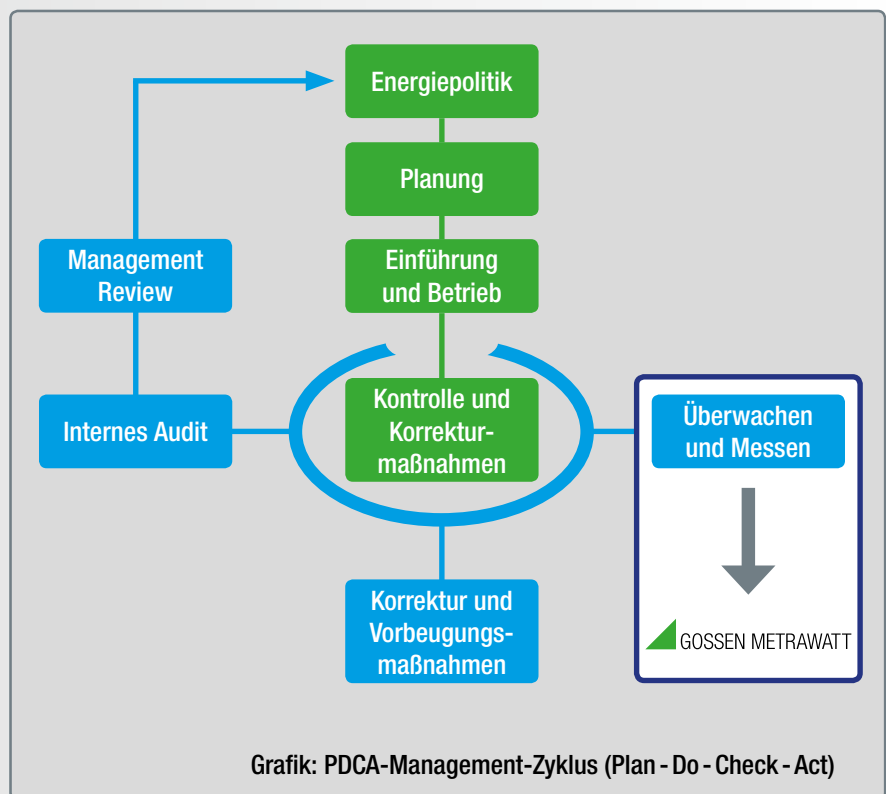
Energiepolitik

Planung

Einführung und Betrieb

Management Review

Internes Audit

Kontrolle und Korrekturmaßnahmen

Überwachen und Messen

GOSSEN METRAWATT

Korrektur und Vorbeugungsmaßnahmen

Grafik: PDCA-Management-Zyklus (Plan - Do - Check - Act)